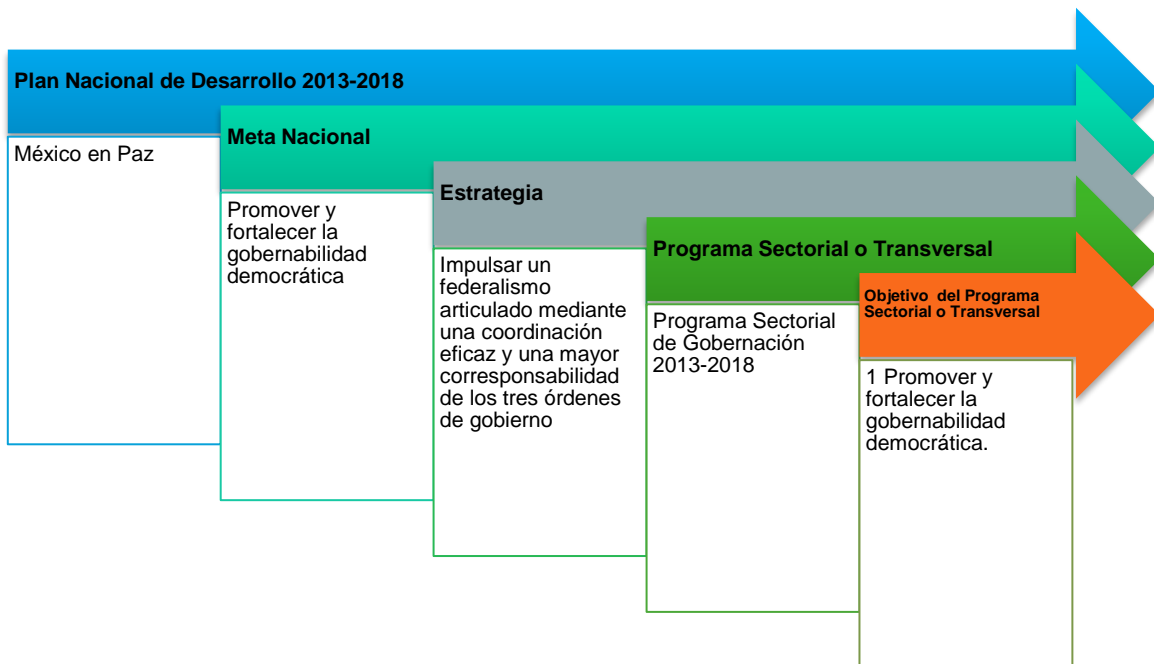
Plan Nacional de Desarrollo 2013-2018

México en Paz

Meta Nacional

Promover y fortalecer la gobernabilidad democrática

Estrategia

Impulsar un federalismo articulado mediante una coordinación eficaz y una mayor corresponsabilidad de los tres órdenes de gobierno

Programa Sectorial o Transversal

Programa Sectorial de Gobernación 2013-2018

Objetivo del Programa Sectorial o Transversal

1 Promover y fortalecer la gobernabilidad democrática.